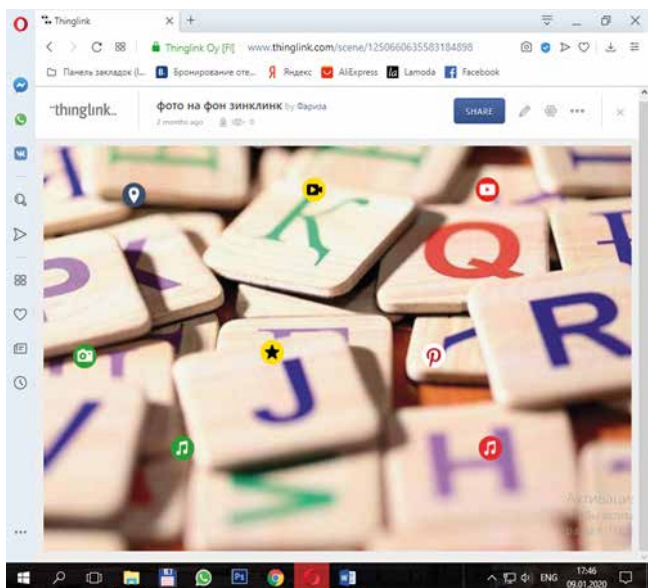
Thinglink

Thinglink Oy [FI] www.thinglink.com/scene/1250660635583184898

Панель закладок (I... Бронирование оте... Яндекс AliExpress Lamoda Facebook

thinglink.

фото на фон зинклинк by Фариза

2 months ago

SHARE

K Q R J P H

Активаци

ENG 17:46 09.01.2020